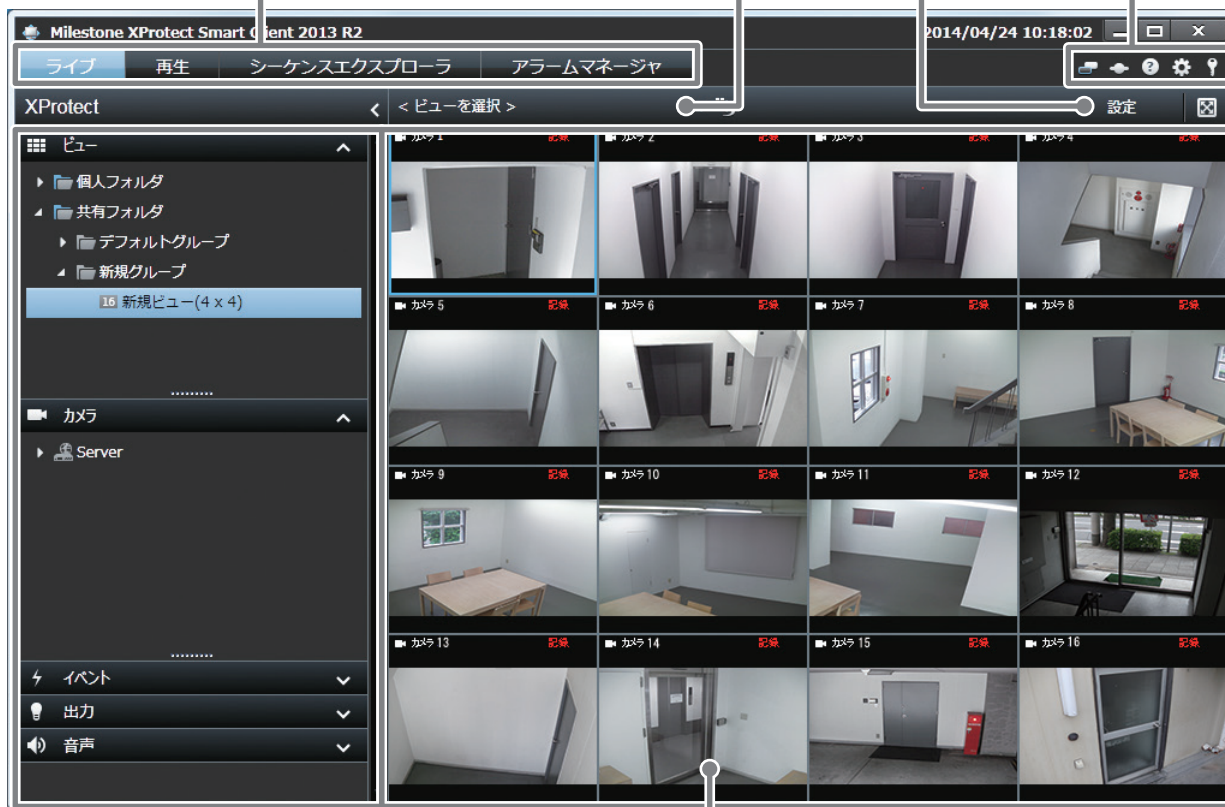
Milestone XProtect Smart Client 2013 R2
2014/04/24 10:18:02

ライブ 再生 シーケンスエクスプローラ アラームマネージャ

XProtect
< ビューを選択 >
設定

ビュー
個人フォルダ
共有フォルダ
デフォルトグループ
新規グループ
16 新規ビュー(4 x 4)

カメラ
Server

イベント
出力
音声

カメラ 1 記録
カメラ 2 記録
カメラ 3 記録
カメラ 4 記録
カメラ 5 記録
カメラ 6 記録
カメラ 7 記録
カメラ 8 記録
カメラ 9 記録
カメラ 10 記録
カメラ 11 記録
カメラ 12 記録
カメラ 13 記録
カメラ 14 記録
カメラ 15 記録
カメラ 16 記録